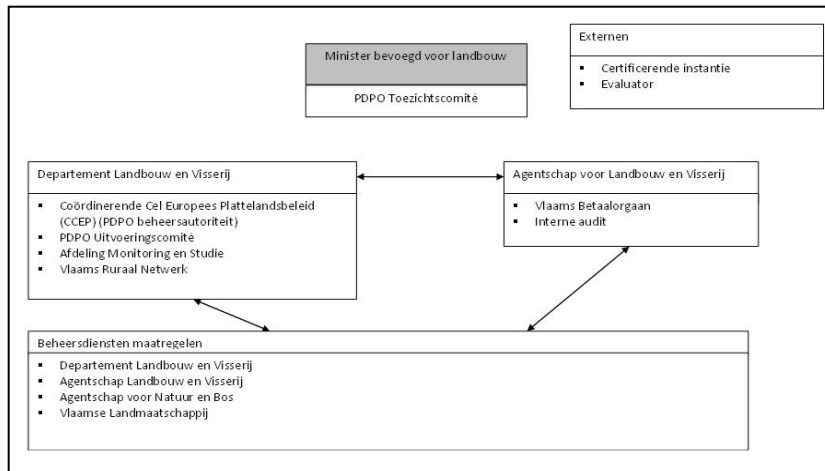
Minister bevoegd voor landbouw

PDPO Toezichtscomité

Externen

- Certificerende instantie
- Evaluator

Departement Landbouw en Visserij

- Coördinerende Cel Europees Plattelandsbeleid (CCEP) (PDPO beheersautoriteit)
- PDPO Uitvoeringscomité
- Afdeling Monitoring en Studie
- Vlaams Ruraal Netwerk

Agentschap voor Landbouw en Visserij

- Vlaams Betaalorgaan
- Interne audit

Beheersdiensten maatregelen

- Departement Landbouw en Visserij
- Agentschap Landbouw en Visserij
- Agentschap voor Natuur en Bos
- Vlaamse Landmaatschappij